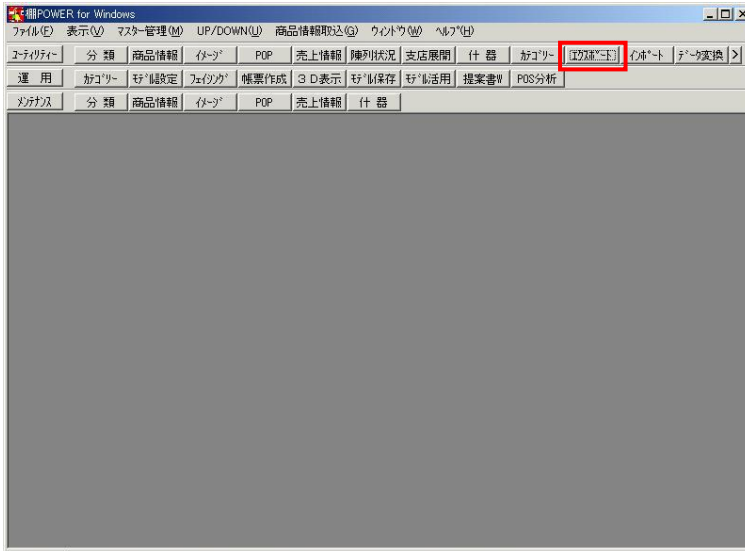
棚POWER for Windows

ﾌｧｲﾙ(F) 表示(V) ﾏｽﾀｰ管理(M) UP/DOWN(U) 商品情報取込(G) ｳｨﾝﾄﾞｳ(W) ﾍﾙﾌﾟ(H)

ﾕｰﾃｨﾘﾃｨｰ | 分 類 | 商品情報 | ｲﾒｰｼﾞ | POP | 売上情報 | 陳列状況 | 支店展開 | 什 器 | ｶﾃｺﾞﾘｰ | ｴｸｽﾎﾟｰﾄ | ｲﾝﾎﾟｰﾄ | ﾃﾞｰﾀ変換 | >

運 用 | ｶﾃｺﾞﾘｰ | ﾓﾃﾞﾙ設定 | ﾌｪｲｼﾝｸﾞ | 帳票作成 | 3D表示 | ﾓﾃﾞﾙ保存 | ﾓﾃﾞﾙ活用 | 提案書W | POS分析

ﾒﾝﾃﾅﾝｽ | 分 類 | 商品情報 | ｲﾒｰｼﾞ | POP | 売上情報 | 什 器